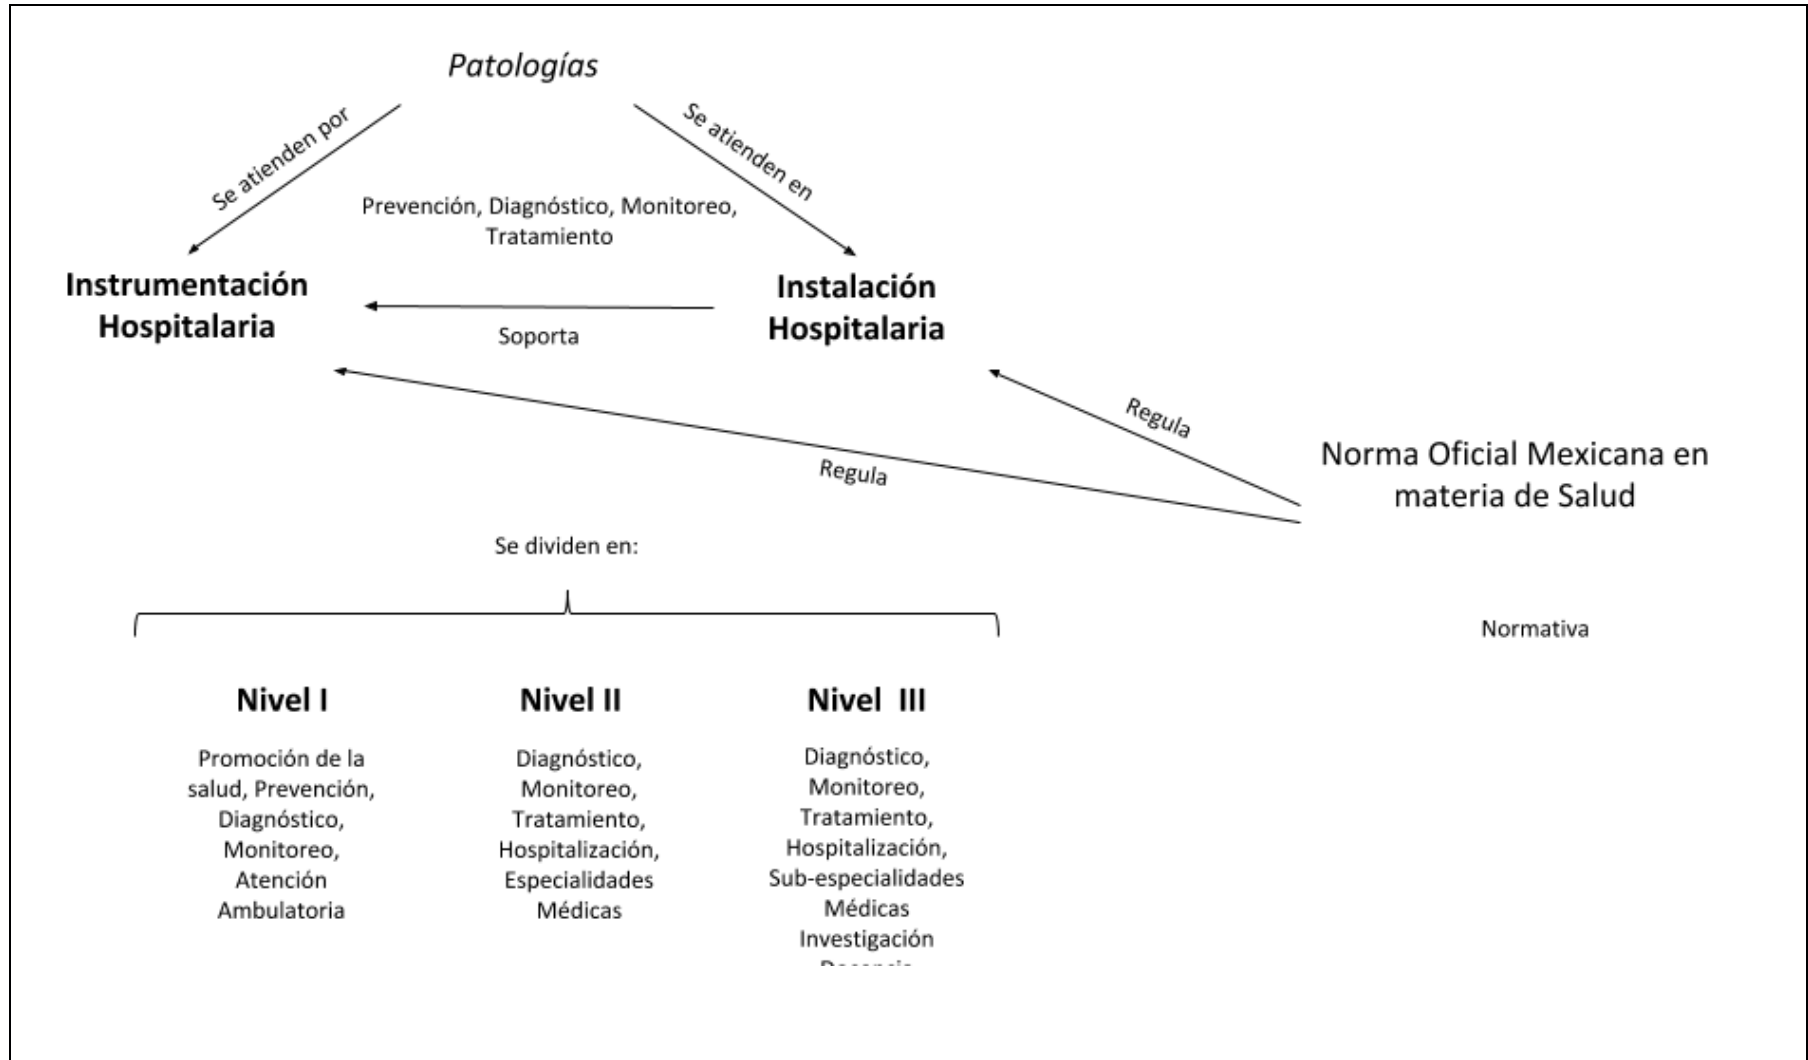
Patologías

Se atienden por

Se atienden en

Prevención, Diagnóstico, Monitoreo, Tratamiento

Instrumentación Hospitalaria

Instalación Hospitalaria

Soporta

Regula

Regula

Norma Oficial Mexicana en materia de Salud

Se dividen en:

Normativa

Nivel I

Promoción de la salud, Prevención, Diagnóstico, Monitoreo, Atención Ambulatoria

Nivel II

Diagnóstico, Monitoreo, Tratamiento, Hospitalización, Especialidades Médicas

Nivel III

Diagnóstico, Monitoreo, Tratamiento, Hospitalización, Sub-especialidades Médicas Investigación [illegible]